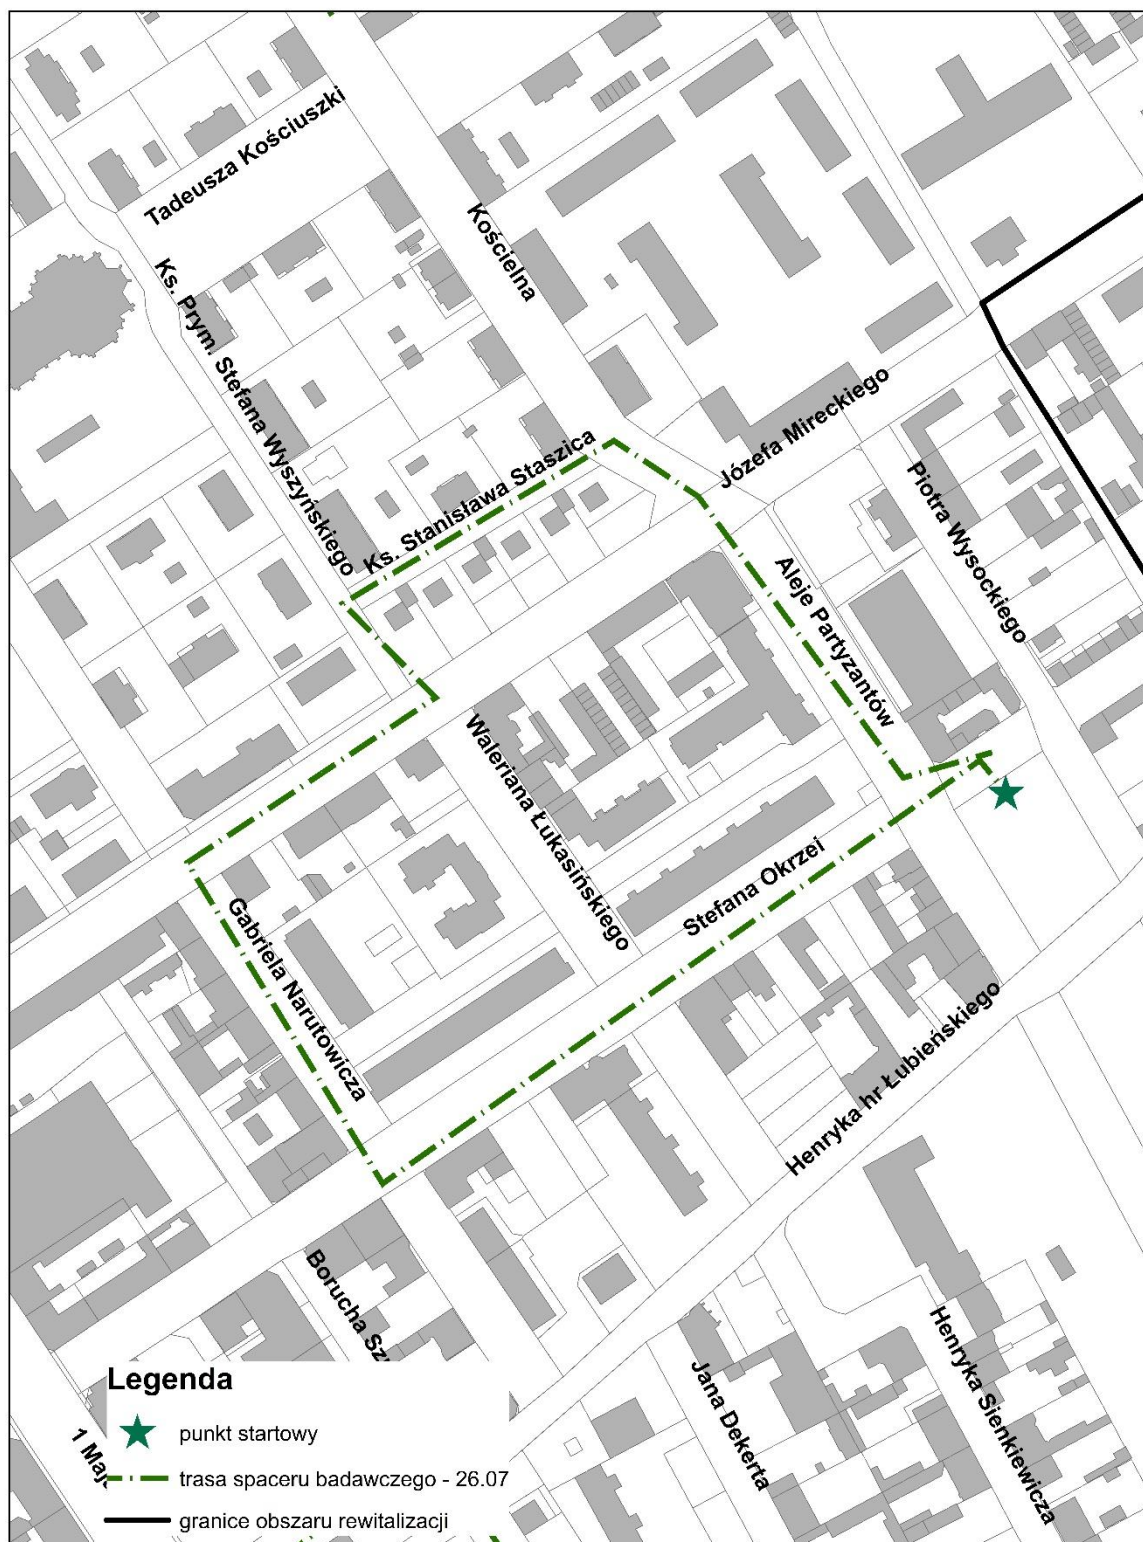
Tadeusza Kościuszki

Kościelna

Ks. Prym. Stefana Wyszyńskiego

Józefa Mireckiego

Ks. Stanisława Staszica

Piotra Wysockiego

Aleje Partyzantów

Waleriana Łukasińskiego

Stefana Okrzei

Gabriela Narutowicza

Henryka hr Łubieńskiego

Borucha Sz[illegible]

Jana Dekerta

Henryka Sienkiewicza

1 Ma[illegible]

Legenda
punkt startowy
trasa spaceru badawczego - 26.07
granice obszaru rewitalizacji